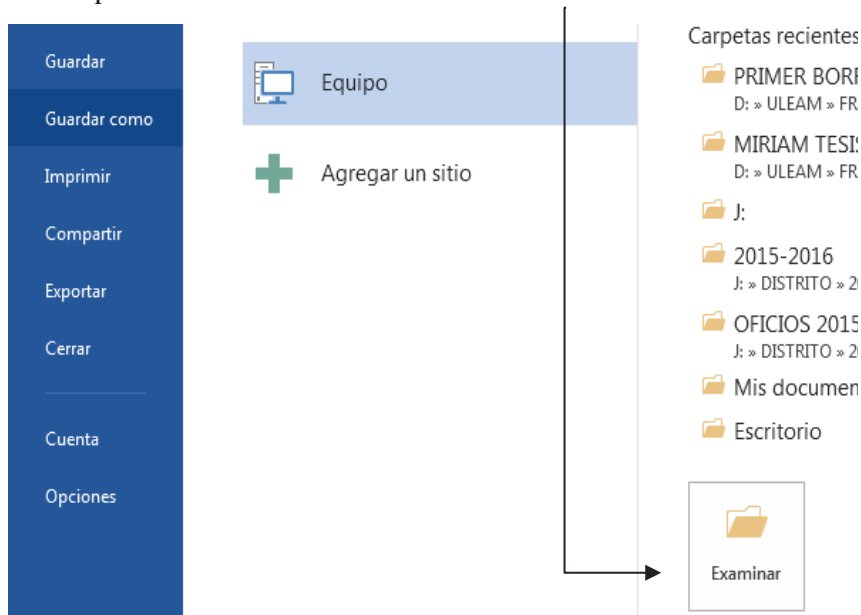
Guardar
Guardar como
Imprimir
Compartir
Exportar
Cerrar
Cuenta
Opciones

Equipo
Agregar un sitio

Carpetas recientes
PRIMER BOR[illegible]
D: » ULEAM » FR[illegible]
MIRIAM TESI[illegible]
D: » ULEAM » FR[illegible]
J:
2015-2016
J: » DISTRITO » 2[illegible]
OFICIOS 201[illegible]
J: » DISTRITO » 2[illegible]
Mis documen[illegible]
Escritorio
Examinar